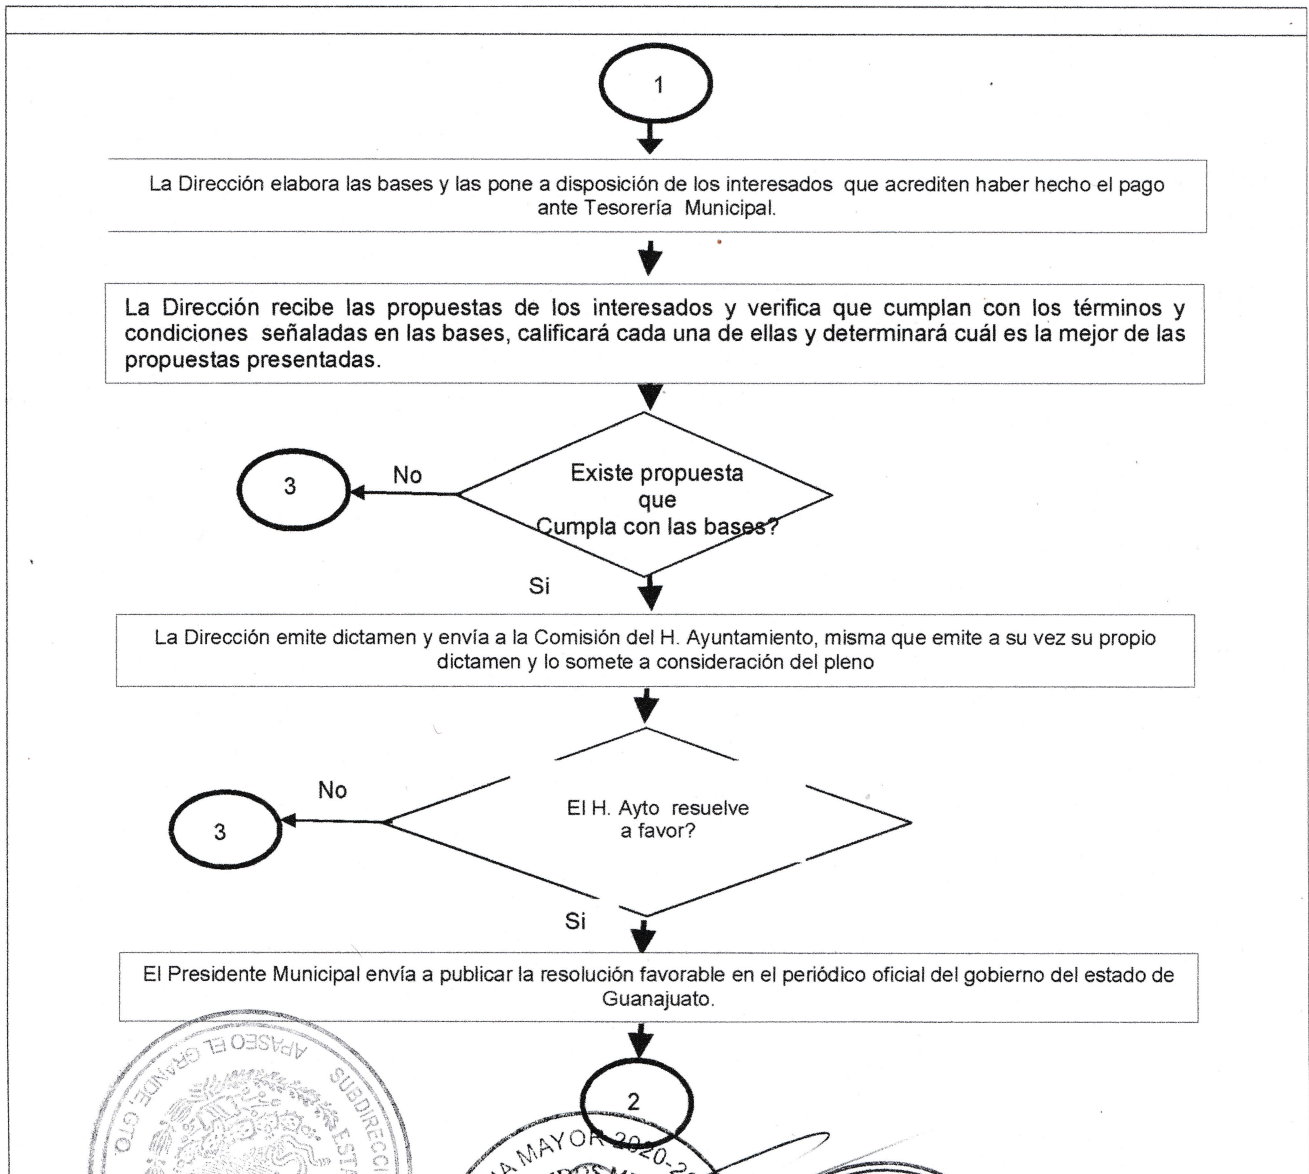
1

La Dirección elabora las bases y las pone a disposición de los interesados que acrediten haber hecho el pago ante Tesorería Municipal.

La Dirección recibe las propuestas de los interesados y verifica que cumplan con los términos y condiciones señaladas en las bases, calificará cada una de ellas y determinará cuál es la mejor de las propuestas presentadas.

3

No

Existe propuesta que Cumpla con las bases?

Si

La Dirección emite dictamen y envía a la Comisión del H. Ayuntamiento, misma que emite a su vez su propio dictamen y lo somete a consideración del pleno

3

No

El H. Ayto resuelve a favor?

Si

El Presidente Municipal envía a publicar la resolución favorable en el periódico oficial del gobierno del estado de Guanajuato.

2

APASEO EL GRANDE, GTO. SUBDIRECCI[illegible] ESTA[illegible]

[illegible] MAYOR 2020-2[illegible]